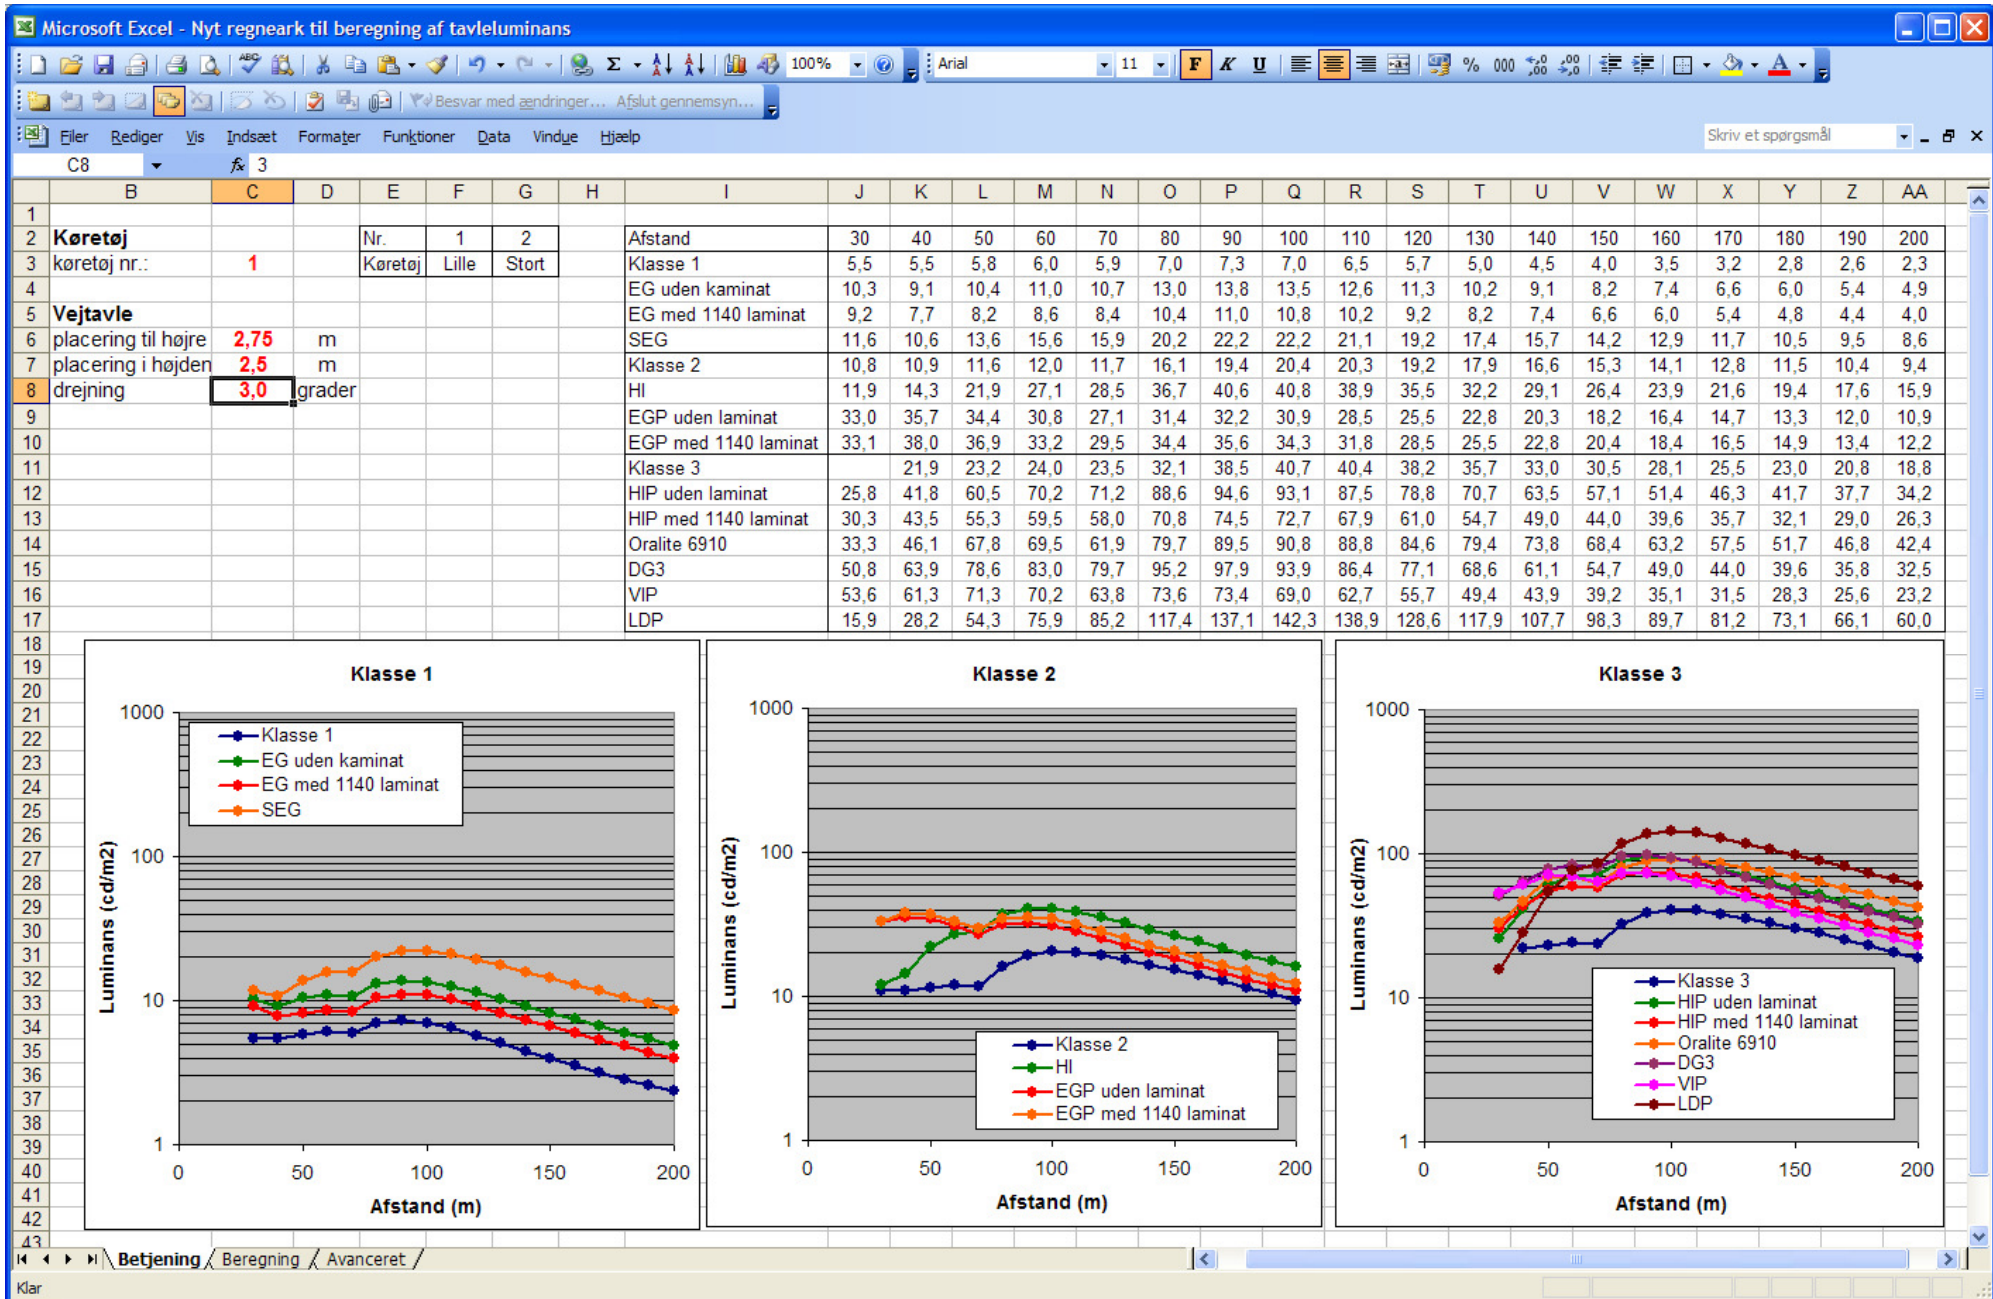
Microsoft Excel - Nyt regneark til beregning af tavleluminans

100% Arial 11 F K U % 000

Besvar med ændringer... Afslut gennemsyn...

Filer Rediger Vis Indsæt Formater Funktioner Data Vindue Hjælp

Skriv et spørgsmål

C8 $f_x$ 3

| | B | C | D | E | F | G | H | I | J | K | L | M | N | O | P | Q | R | S | T | U | V | W | X | Y | Z | AA |
|---|---|---|---|---|---|---|---|---|---|---|---|---|---|---|---|---|---|---|---|---|---|---|---|---|---|---|
| 1 | | | | | | | | | | | | | | | | | | | | | | | | | | |
| 2 | Køretøj | | | Nr. | 1 | 2 | | Afstand | 30 | 40 | 50 | 60 | 70 | 80 | 90 | 100 | 110 | 120 | 130 | 140 | 150 | 160 | 170 | 180 | 190 | 200 |
| 3 | køretøj nr.: | 1 | | Køretøj | Lille | Stort | | Klasse 1 | 5,5 | 5,5 | 5,8 | 6,0 | 5,9 | 7,0 | 7,3 | 7,0 | 6,5 | 5,7 | 5,0 | 4,5 | 4,0 | 3,5 | 3,2 | 2,8 | 2,6 | 2,3 |
| 4 | | | | | | | | EG uden kaminat | 10,3 | 9,1 | 10,4 | 11,0 | 10,7 | 13,0 | 13,8 | 13,5 | 12,6 | 11,3 | 10,2 | 9,1 | 8,2 | 7,4 | 6,6 | 6,0 | 5,4 | 4,9 |
| 5 | Vejtavle | | | | | | | EG med 1140 laminat | 9,2 | 7,7 | 8,2 | 8,6 | 8,4 | 10,4 | 11,0 | 10,8 | 10,2 | 9,2 | 8,2 | 7,4 | 6,6 | 6,0 | 5,4 | 4,8 | 4,4 | 4,0 |
| 6 | placering til højre | 2,75 | m | | | | | SEG | 11,6 | 10,6 | 13,6 | 15,6 | 15,9 | 20,2 | 22,2 | 22,2 | 21,1 | 19,2 | 17,4 | 15,7 | 14,2 | 12,9 | 11,7 | 10,5 | 9,5 | 8,6 |
| 7 | placering i højden | 2,5 | m | | | | | Klasse 2 | 10,8 | 10,9 | 11,6 | 12,0 | 11,7 | 16,1 | 19,4 | 20,4 | 20,3 | 19,2 | 17,9 | 16,6 | 15,3 | 14,1 | 12,8 | 11,5 | 10,4 | 9,4 |
| 8 | drejning | 3,0 | grader | | | | | HI | 11,9 | 14,3 | 21,9 | 27,1 | 28,5 | 36,7 | 40,6 | 40,8 | 38,9 | 35,5 | 32,2 | 29,1 | 26,4 | 23,9 | 21,6 | 19,4 | 17,6 | 15,9 |
| 9 | | | | | | | | EGP uden laminat | 33,0 | 35,7 | 34,4 | 30,8 | 27,1 | 31,4 | 32,2 | 30,9 | 28,5 | 25,5 | 22,8 | 20,3 | 18,2 | 16,4 | 14,7 | 13,3 | 12,0 | 10,9 |
| 10 | | | | | | | | EGP med 1140 laminat | 33,1 | 38,0 | 36,9 | 33,2 | 29,5 | 34,4 | 35,6 | 34,3 | 31,8 | 28,5 | 25,5 | 22,8 | 20,4 | 18,4 | 16,5 | 14,9 | 13,4 | 12,2 |
| 11 | | | | | | | | Klasse 3 | | 21,9 | 23,2 | 24,0 | 23,5 | 32,1 | 38,5 | 40,7 | 40,4 | 38,2 | 35,7 | 33,0 | 30,5 | 28,1 | 25,5 | 23,0 | 20,8 | 18,8 |
| 12 | | | | | | | | HIP uden laminat | 25,8 | 41,8 | 60,5 | 70,2 | 71,2 | 88,6 | 94,6 | 93,1 | 87,5 | 78,8 | 70,7 | 63,5 | 57,1 | 51,4 | 46,3 | 41,7 | 37,7 | 34,2 |
| 13 | | | | | | | | HIP med 1140 laminat | 30,3 | 43,5 | 55,3 | 59,5 | 58,0 | 70,8 | 74,5 | 72,7 | 67,9 | 61,0 | 54,7 | 49,0 | 44,0 | 39,6 | 35,7 | 32,1 | 29,0 | 26,3 |
| 14 | | | | | | | | Oralite 6910 | 33,3 | 46,1 | 67,8 | 69,5 | 61,9 | 79,7 | 89,5 | 90,8 | 88,8 | 84,6 | 79,4 | 73,8 | 68,4 | 63,2 | 57,5 | 51,7 | 46,8 | 42,4 |
| 15 | | | | | | | | DG3 | 50,8 | 63,9 | 78,6 | 83,0 | 79,7 | 95,2 | 97,9 | 93,9 | 86,4 | 77,1 | 68,6 | 61,1 | 54,7 | 49,0 | 44,0 | 39,6 | 35,8 | 32,5 |
| 16 | | | | | | | | VIP | 53,6 | 61,3 | 71,3 | 70,2 | 63,8 | 73,6 | 73,4 | 69,0 | 62,7 | 55,7 | 49,4 | 43,9 | 39,2 | 35,1 | 31,5 | 28,3 | 25,6 | 23,2 |
| 17 | | | | | | | | LDP | 15,9 | 28,2 | 54,3 | 75,9 | 85,2 | 117,4 | 137,1 | 142,3 | 138,9 | 128,6 | 117,9 | 107,7 | 98,3 | 89,7 | 81,2 | 73,1 | 66,1 | 60,0 |

Klasse 1
1000 100 10 1
Luminans (cd/m2)
Klasse 1
EG uden kaminat
EG med 1140 laminat
SEG
0 50 100 150 200
Afstand (m)

Klasse 2
1000 100 10 1
Luminans (cd/m2)
Klasse 2
HI
EGP uden laminat
EGP med 1140 laminat
0 50 100 150 200
Afstand (m)

Klasse 3
1000 100 10 1
Luminans (cd/m2)
Klasse 3
HIP uden laminat
HIP med 1140 laminat
Oralite 6910
DG3
VIP
LDP
0 50 100 150 200
Afstand (m)

Betjening / Beregning / Avanceret /

Klar